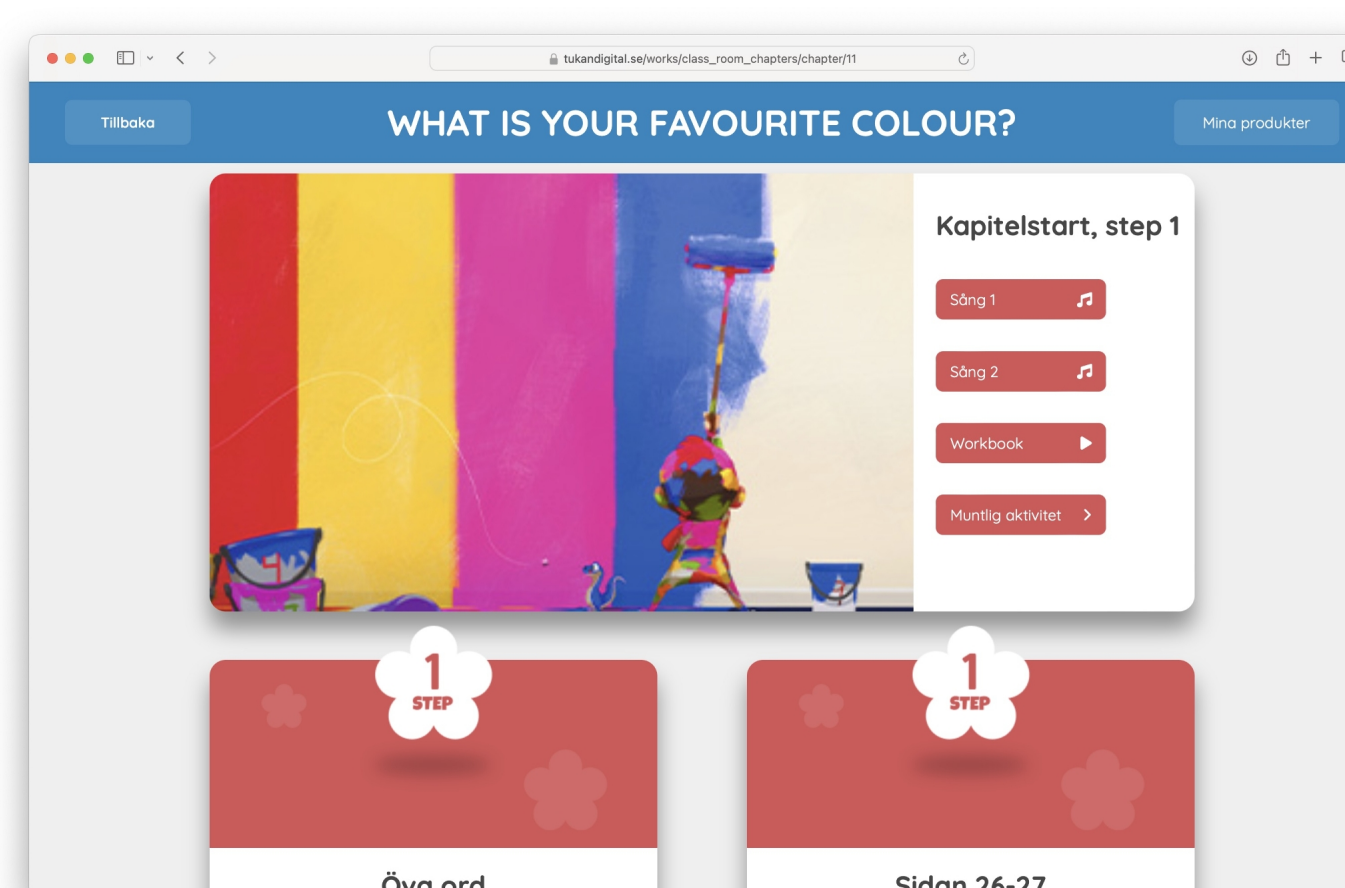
tukandigital.se/works/class_room_chapters/chapter/11

Tillbaka

WHAT IS YOUR FAVOURITE COLOUR?

Mina produkter

Kapitelstart, step 1

Sång 1

Sång 2

Workbook

Muntlig aktivitet

1 STEP

1 STEP

Öva ord

Sidan 26-27